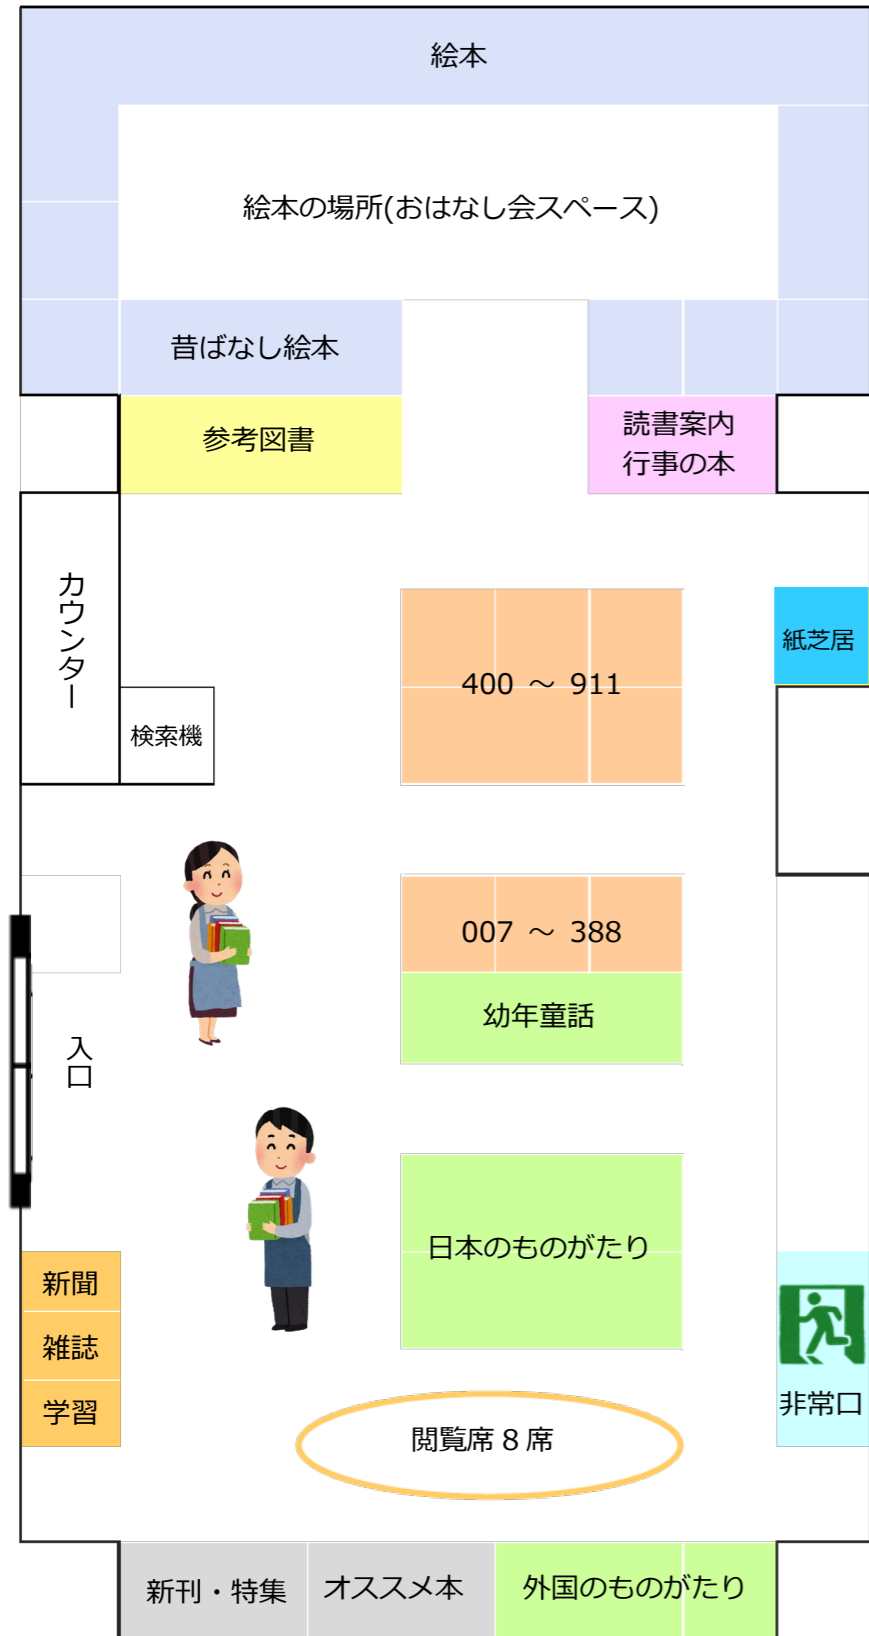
絵本

絵本の場所(おはなし会スペース)

昔ばなし絵本

参考図書

読書案内
行事の本

カウンター

検索機

400 ～ 911

紙芝居

007 ～ 388

幼年童話

入口

日本のものがたり

新聞

雑誌

学習

非常口

閲覧席 8 席

新刊・特集

オススメ本

外国のものがたり